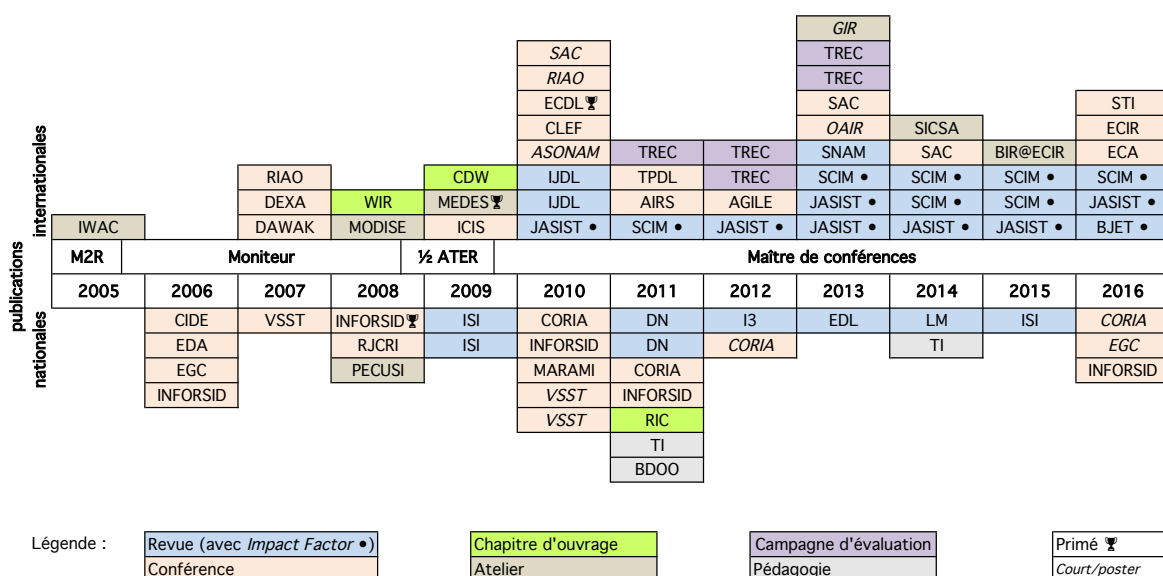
publications

internationales

| 2005 | 2006 | 2007 | 2008 | 2009 | 2010 | 2011 | 2012 | 2013 | 2014 | 2015 | 2016 |
|---|---|---|---|---|---|---|---|---|---|---|---|
| | | | | | | | | GIR | | | |
| | | | | | SAC | | | TREC | | | |
| | | | | | RIAO | | | TREC | | | |
| | | | | | ECDL 🏆 | | | SAC | | | STI |
| | | | | | CLEF | | | OAIR | SICSA | | ECIR |
| | | | | | ASONAM | TREC | TREC | SNAM | SAC | BIR@ECIR | ECA |
| | | RIAO | | CDW | IJDL | TPDL | TREC | SCIM • | SCIM • | SCIM • | SCIM • |
| | | DEXA | WIR | MEDES 🏆 | IJDL | AIRS | AGILE | JASIST • | SCIM • | SCIM • | JASIST • |
| IWAC | | DAWAK | MODISE | ICIS | JASIST • | SCIM • | JASIST • | JASIST • | JASIST • | JASIST • | BJET • |
| M2R | Moniteur | | | ½ ATER | Maître de conférences | | | | | | |

nationales

| 2005 | 2006 | 2007 | 2008 | 2009 | 2010 | 2011 | 2012 | 2013 | 2014 | 2015 | 2016 |
|---|---|---|---|---|---|---|---|---|---|---|---|
| | CIDE | VSST | INFORSID 🏆 | ISI | CORIA | DN | I3 | EDL | LM | ISI | CORIA |
| | EDA | | RJCRI | ISI | INFORSID | DN | CORIA | | TI | | EGC |
| | EGC | | PECUSI | | MARAMI | CORIA | | | | | INFORSID |
| | INFORSID | | | | VSST | INFORSID | | | | | |
| | | | | | VSST | RIC | | | | | |
| | | | | | | TI | | | | | |
| | | | | | | BDOO | | | | | |

Légende : Revue (avec Impact Factor •) | Conférence | Chapitre d'ouvrage | Atelier | Campagne d'évaluation | Pédagogie | Primé 🏆 | Court/poster